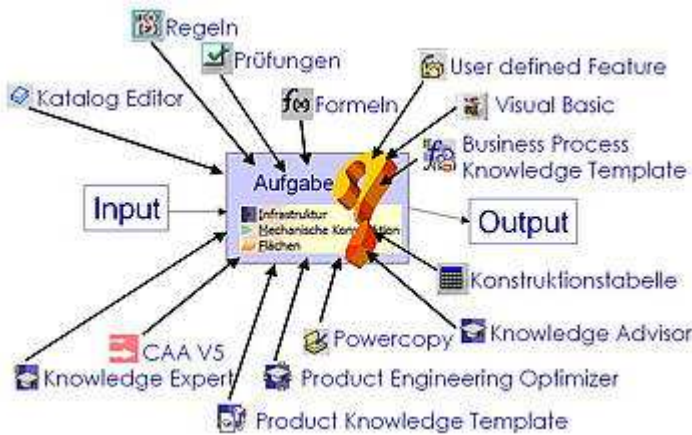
Regeln
Prüfungen
User defined Feature
Katalog Editor
Formeln
Visual Basic
Business Process Knowledge Template
Aufgabe
Input
Infrastruktur
Mechanische Konstruktion
Flächen
Output
Konstruktionstabelle
CAA V5
Powercopy
Knowledge Advisor
Knowledge Expert
Product Engineering Optimizer
Product Knowledge Template